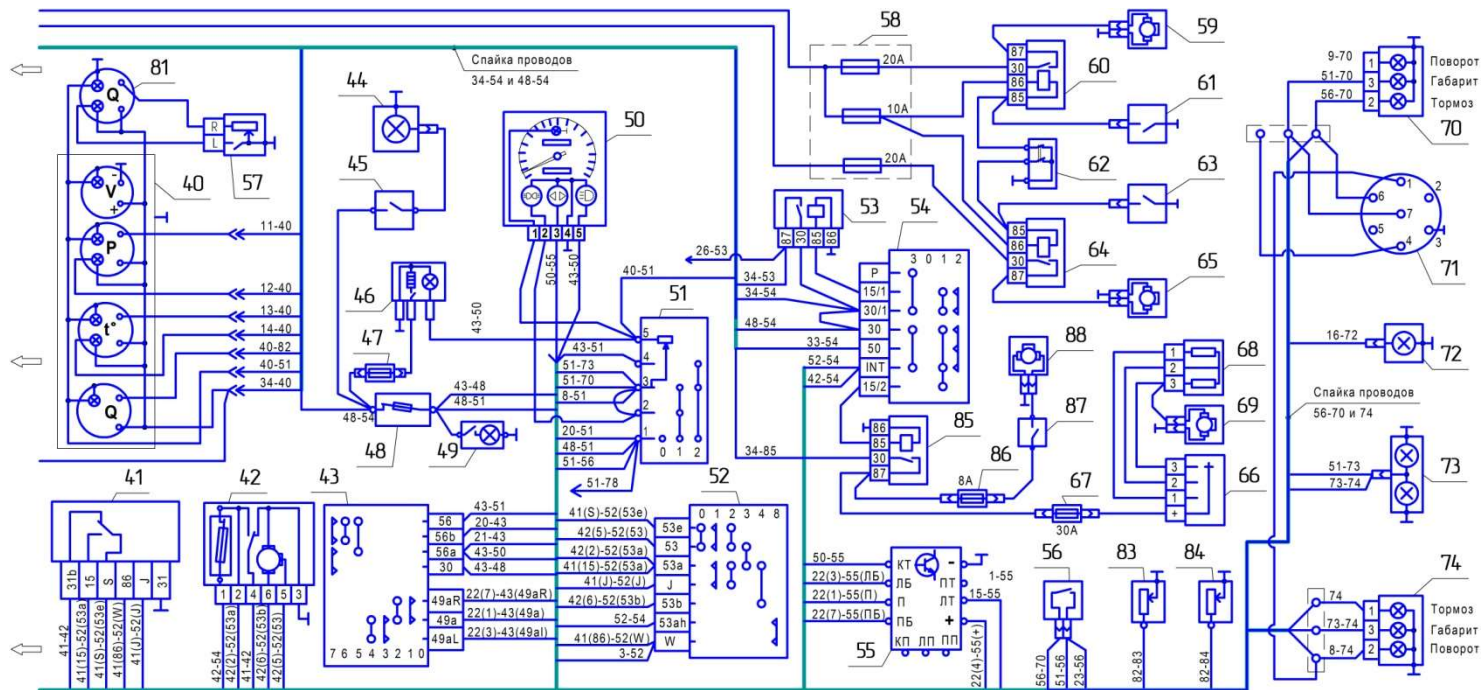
Спайка проводов 34-54 и 48-54

81
Q
R
L
57
40
V
P
t°
Q
11-40
12-40
13-40
14-40
40-82
40-51
34-40
44
45
46
47
48-54
48
43-48
48-51
49
43-50
50
1 2 3 4 5
50-55
43-50
40-51
43-51
51-73
51-70
8-51
20-51
48-51
51-56
51-78
5
4
3
2
1
0 1 2
51
26-53
53
87 30 85 86
34-53
34-54
48-54
33-54
52-54
42-54
34-85
58
20A
10A
20A
59
60
87
30
86
85
61
62
63
64
85
86
30
87
65
54
P
15/1
30/1
30
50
INT
15/2
3 0 1 2
88
87
85
86
85
30
87
86
8A
67
30A
68
1
2
3
69
66
3
2
1
+
70
9-70
51-70
56-70
1
3
2
Поворот
Габарит
Тормоз
71
1 2 6 7 5 4 3
72
16-72
Спайка проводов 56-70 и 74
73
51-73
73-74
74
74
73-74
8-74
1
3
2
Тормоз
Габарит
Поворот
41
31b 15 S 86 J 31
41-42
41(15)-52(53a)
41(S)-52(53e)
41(86)-52(W)
41(J)-52(J)
42
1 2 4 3b 6 5 3
42-54
42(2)-52(53a)
41-42
42(6)-52(53b)
42(5)-52(53)
43
56
56b
56a
30
49aR
49a
49aL
7 6 5 4 3 2 1 0
43-51
20-43
21-43
43-50
43-48
22(7)-43(49aR)
22(1)-43(49a)
22(3)-43(49al)
41(S)-52(53e)
42(5)-52(53)
42(2)-52(53a)
41(15)-52(53a)
41(J)-52(J)
42(6)-52(53b)
52-54
41(86)-52(W)
3-52
52
53e
53
53a
J
53b
53ah
W
0 1 2 3 4 8
55
50-55
22(3)-55(ЛБ)
22(1)-55(П)
22(7)-55(ПБ)
КТ
ЛБ
П
ПБ
КП ЛП ПП
ПТ
ЛТ
+
-
1-55
15-55
22(4)-55(+)
56
56-70
51-56
23-56
83
82-83
84
82-84